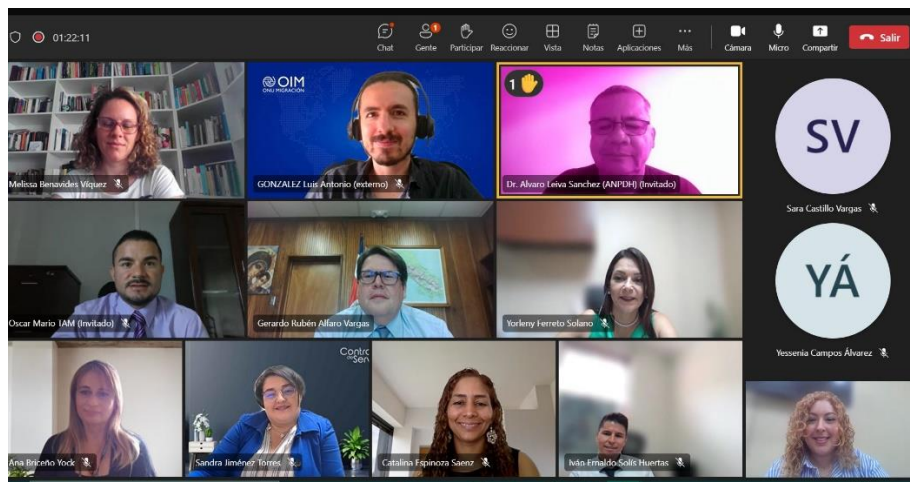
01:22:11

Chat
Gente
Participar
Reaccionar
Vista
Notas
Aplicaciones
Más
Cámara
Micro
Compartir
Salir

OIM
ONU MIGRACIÓN

1

SV

Melissa Benavides Víquez
GONZALEZ Luis Antonio (externo)
Dr. Alvaro Leiva Sanchez (ANPDH) (Invitado)
Sara Castillo Vargas

YÁ

Oscar Mario IAM (Invitado)
Gerardo Rubén Alfaro Vargas
Yorleny Ferreto Solano
Yessenia Campos Álvarez

Contr
Ser

Ana Briceño Yock
Sandra Jiménez Torres
Catalina Espinoza Saenz
Iván Ernaldo Solís Huertas